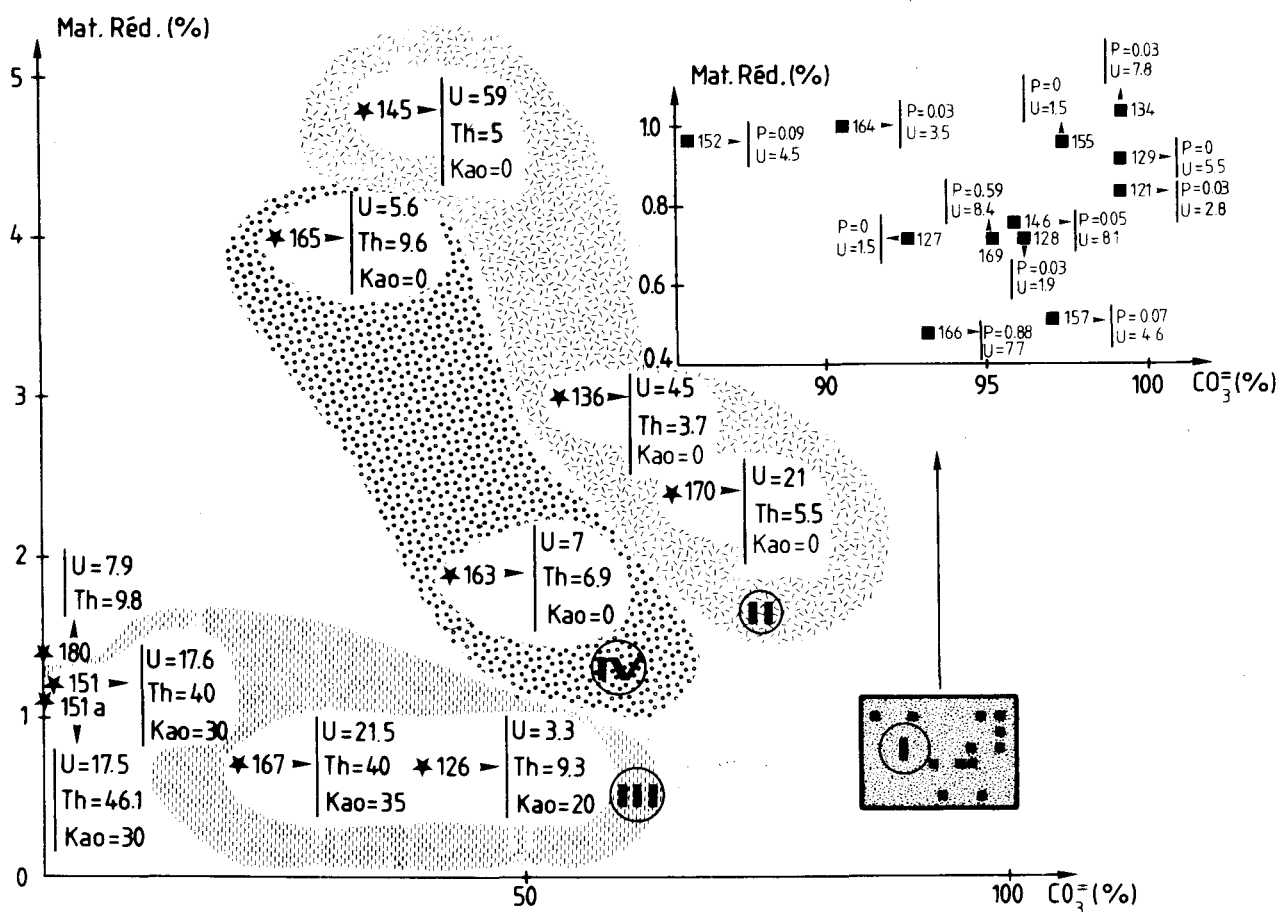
Mat. Réd. (%)

5
4
3
2
1
0
50
100
$CO_3^=$(%)

145 U=59 Th=5 Kao=0

165 U=5.6 Th=9.6 Kao=0

136 U=45 Th=3.7 Kao=0

170 U=21 Th=5.5 Kao=0

163 U=7 Th=6.9 Kao=0

II

IV

U=7.9 Th=9.8
180
151 U=17.6 Th=40 Kao=30
151 a
U=17.5 Th=46.1 Kao=30

167 U=21.5 Th=40 Kao=35
126 U=3.3 Th=9.3 Kao=20

III

I

Mat. Réd. (%)
1.0
0.8
0.6
0.4
90
95
100
$CO_3^=$(%)

152 P=0.09 U=4.5
164 P=0.03 U=3.5
P=0 U=1.5 155
P=0.03 U=7.8 134
129 P=0 U=5.5
121 P=0.03 U=2.8
P=0.59 U=8.4
169
146 P=0.05 U=8.1
128 P=0.03 U=1.9
P=0 U=1.5 127
166 P=0.88 U=7.7
157 P=0.07 U=4.6